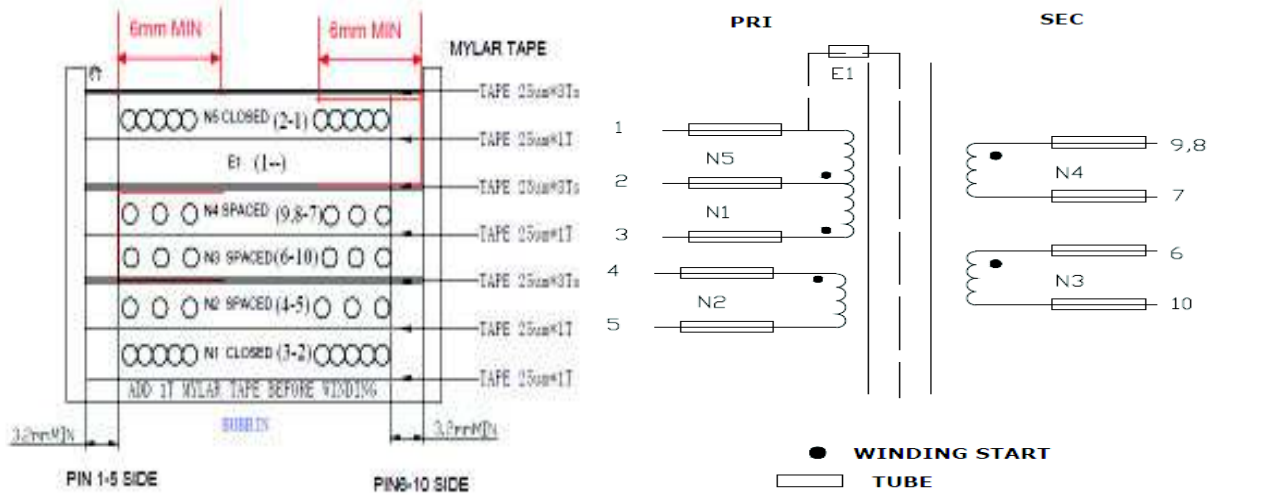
6mm MIN

6mm MIN

MYLAR TAPE

TAPE 25um*3Ts

N5 CLOSED (2-1)

TAPE 25um*1T

E1 (1--)

TAPE 25um*3Ts

N4 SPACED (9,8-7)

TAPE 25um*1T

N3 SPACED(6-10)

TAPE 25um*3Ts

N2 SPACED (4-5)

TAPE 25um*1T

N1 CLOSED (3-2)

TAPE 25um*1T

ADD 1T MYLAR TAPE BEFORE WINDING

BOBBIN

3.2mmMIN

3.2mmMIN

PIN 1-5 SIDE

PIN6-10 SIDE

PRI

SEC

E1

1

N5

2

N1

3

4

N2

5

9,8

N4

7

6

N3

10

WINDING START

TUBE